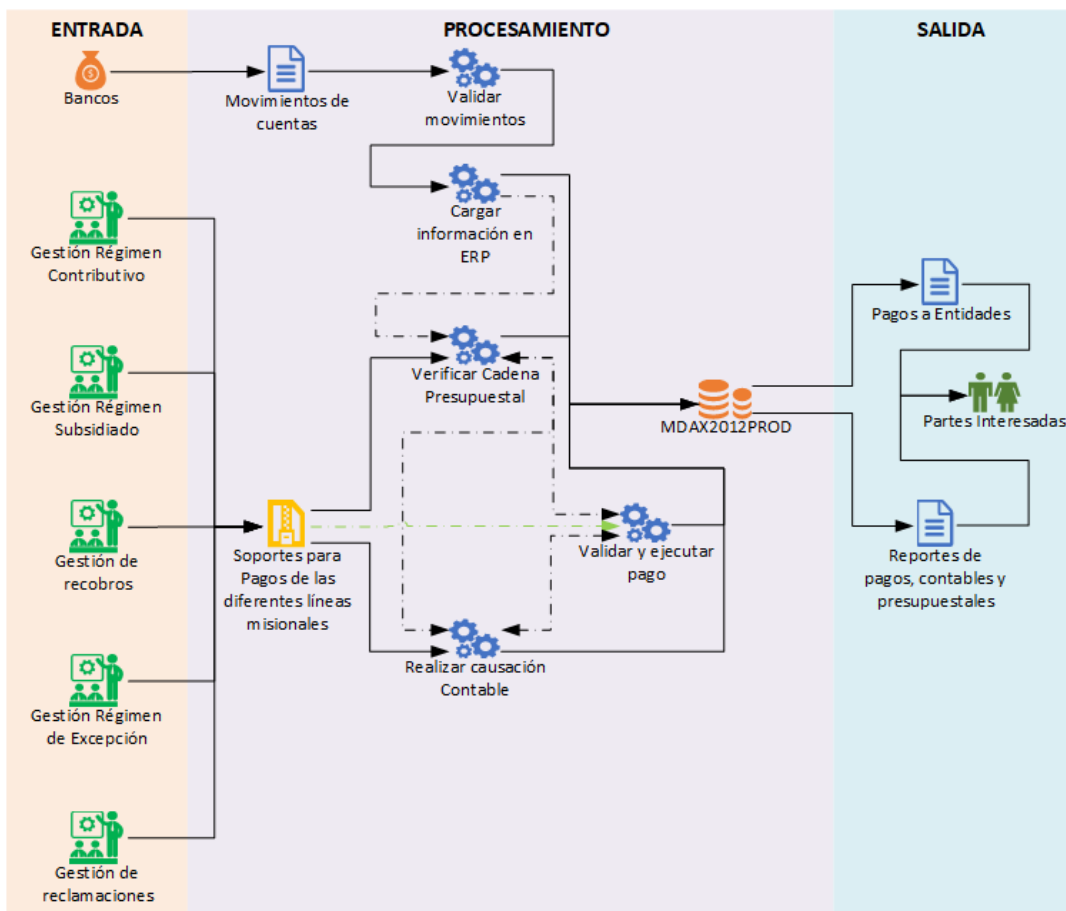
ENTRADA

Bancos

Gestión Régimen Contributivo

Gestión Régimen Subsidiado

Gestión de recobros

Gestión Régimen de Excepción

Gestión de reclamaciones

PROCESAMIENTO

Movimientos de cuentas

Validar movimientos

Cargar información en ERP

Verificar Cadena Presupuestal

Soportes para Pagos de las diferentes líneas misionales

Validar y ejecutar pago

Realizar causación Contable

MDAX2012PROD

SALIDA

Pagos a Entidades

Partes Interesadas

Reportes de pagos, contables y presupuestales